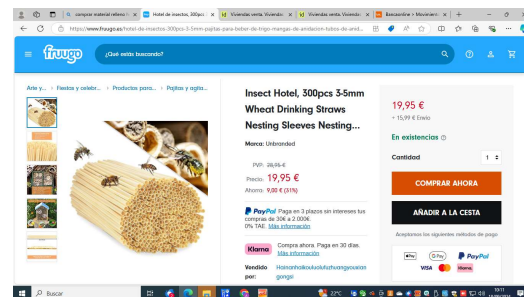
comprar material relleno | Hotel de insectos, 300pcs | Viviendas venta. Vivienda | Viviendas venta. Vivienda | Bioclimatiza + Movimiento

https://www.fruugo.es/hotel-de-insectos-300pcs-3-5mm-pajitas-para-beber-de-trigo-mangas-de-anidacion-tubos-de-anid...

fruugo

¿Qué estás buscando?

Arte y... > Fiesta y celebr... > Productos para... > Pajitas y agita...

Insect Hotel, 300pcs 3-5mm Wheat Drinking Straws Nesting Sleeves Nesting...

Marca: Unbranded

PVP: 28,95 €
Precio: 19,95 €
Ahorro: 9,00 € (31%)

PayPal Paga en 3 plazos sin intereses tus compras de 30€ a 2.000€. 0% TAE. Más información

Klarna. Compra ahora. Paga en 30 días. Más información

Vendido por: Hainanhaikouluolutuzhuangyouxiangongsi

19,95 €
+ 15,99 € Envío

En existencias

Cantidad 1

COMPRAR AHORA

AÑADIR A LA CESTA

Aceptamos los siguientes métodos de pago

Pay G Pay PayPal VISA Klarna.

Buscar

22°C

10:11
15/06/2024